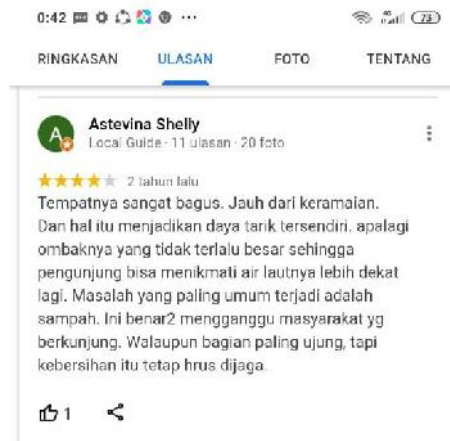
0:42 ··· 73

RINGKASAN ULASAN FOTO TENTANG

A

Astevina Shelly
Local Guide · 11 ulasan · 20 foto

2 tahun lalu

Tempatnya sangat bagus. Jauh dari keramaian. Dan hal itu menjadikan daya tarik tersendiri. apalagi ombaknya yang tidak terlalu besar sehingga pengunjung bisa menikmati air lautnya lebih dekat lagi. Masalah yang paling umum terjadi adalah sampah. Ini benar2 mengganggu masyarakat yg berkunjung. Walaupun bagian paling ujung, tapi kebersihan itu tetap hrus dijaga.

1